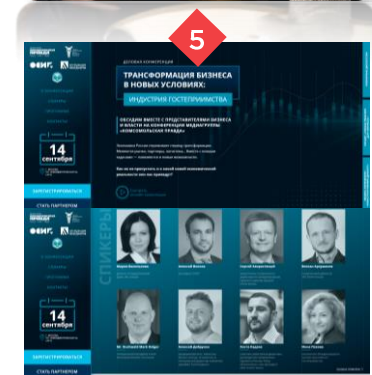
5

ДЕЛОВАЯ КОНФЕРЕНЦИЯ

ТРАНСФОРМАЦИЯ БИЗНЕСА В НОВЫХ УСЛОВИЯХ:

ИНДУСТРИЯ ГОСТЕПРИИМСТВА

ОБСУДИМ ВМЕСТЕ С ПРЕДСТАВИТЕЛЯМИ БИЗНЕСА И ВЛАСТИ НА КОНФЕРЕНЦИИ МЕДИАГРУППЫ «КОМСОМОЛЬСКАЯ ПРАВДА»

14 сентября

ЗАРЕГИСТРИРОВАТЬСЯ

СТАТЬ ПАРТНЕРОМ

14 сентября

ЗАРЕГИСТРИРОВАТЬСЯ

СТАТЬ ПАРТНЕРОМ

СПИКЕРЫ

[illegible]